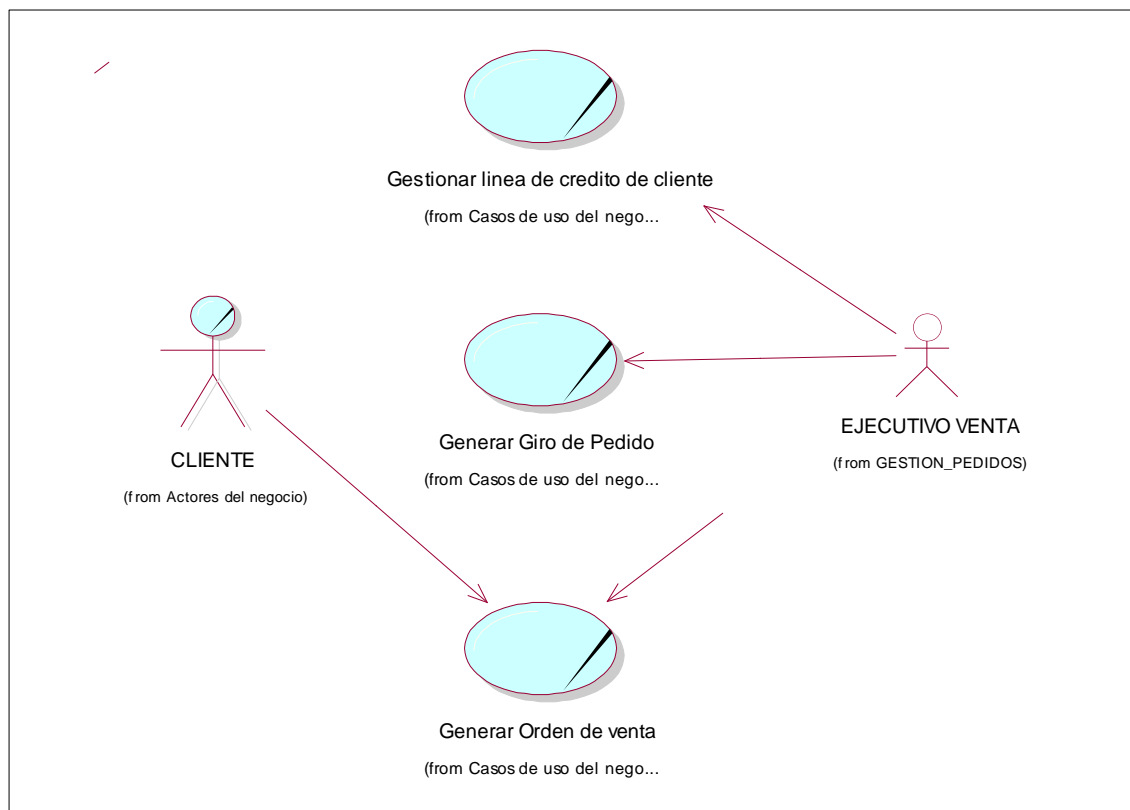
Gestionar linea de credito de cliente

(from Casos de uso del nego...

CLIENTE

(from Actores del negocio)

Generar Giro de Pedido

(from Casos de uso del nego...

EJECUTIVO VENTA

(from GESTION_PEDIDOS)

Generar Orden de venta

(from Casos de uso del nego...